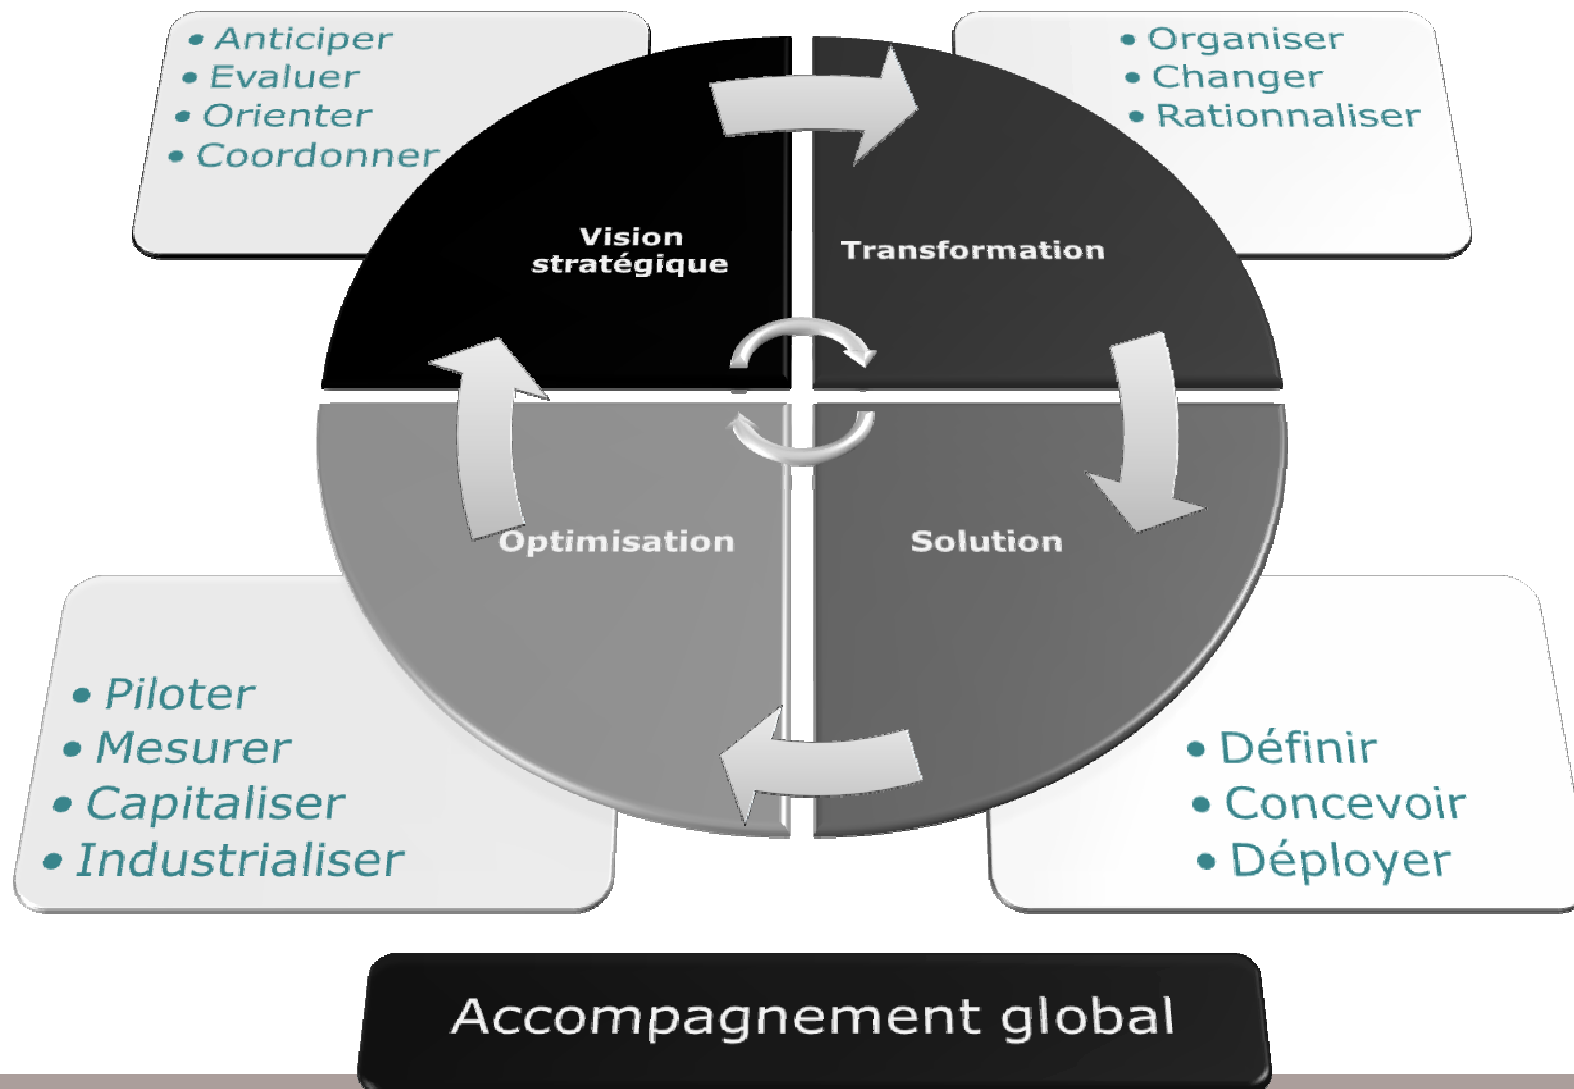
• Anticiper
• Evaluer
• Orienter
• Coordonner

• Organiser
• Changer
• Rationnaliser

Vision stratégique

Transformation

Optimisation

Solution

• Piloter
• Mesurer
• Capitaliser
• Industrialiser

• Définir
• Concevoir
• Déployer

Accompagnement global